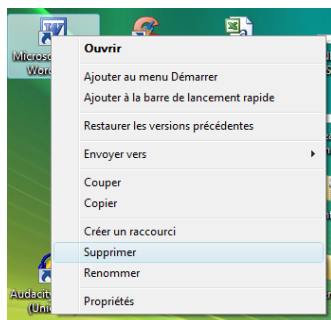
Microso
Word

Ouvrir

Ajouter au menu Démarrer
Ajouter à la barre de lancement rapide

Restaurer les versions précédentes

Envoyer vers

Couper
Copier

Créer un raccourci
Supprimer
Renommer

Propriétés

Audacit
(Uni